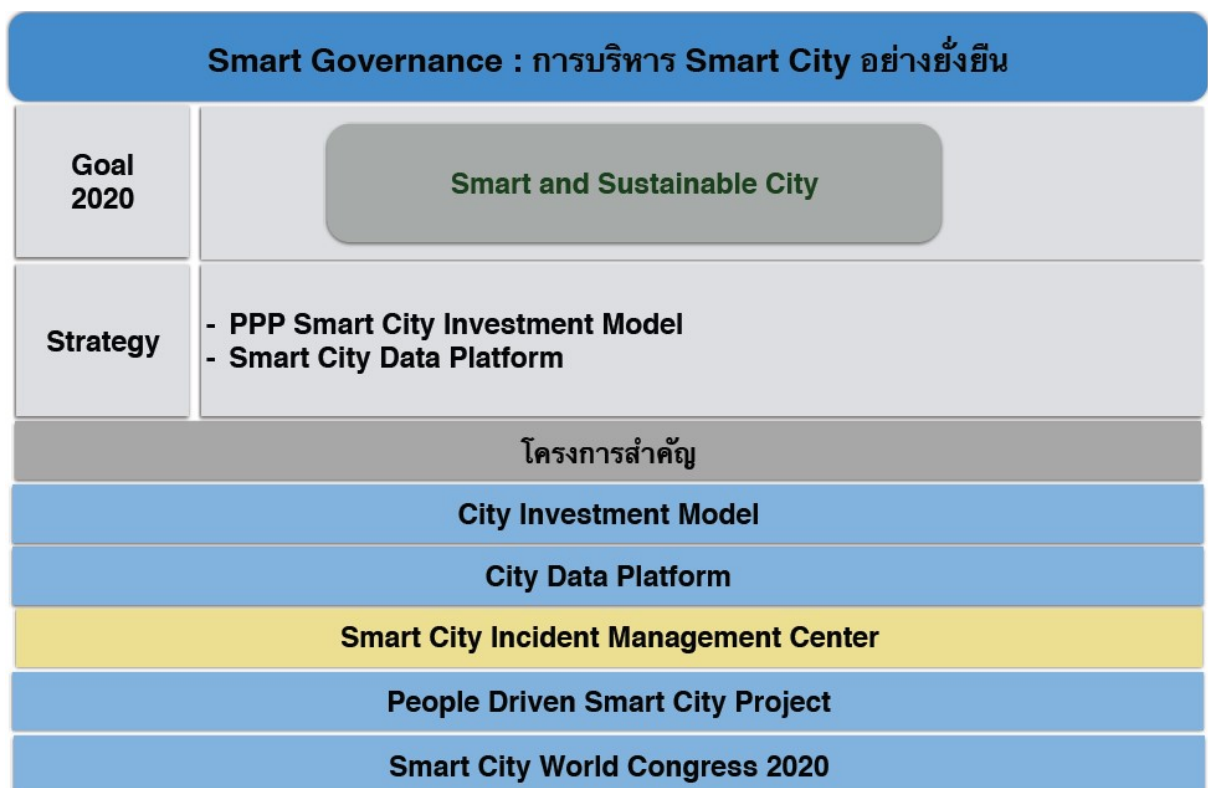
Smart Governance : การบริหาร Smart City อย่างยั่งยืน

| Goal 2020 | Smart and Sustainable City |
|---|---|
| Strategy | - PPP Smart City Investment Model<br>- Smart City Data Platform |

โครงการสำคัญ

City Investment Model

City Data Platform

Smart City Incident Management Center

People Driven Smart City Project

Smart City World Congress 2020